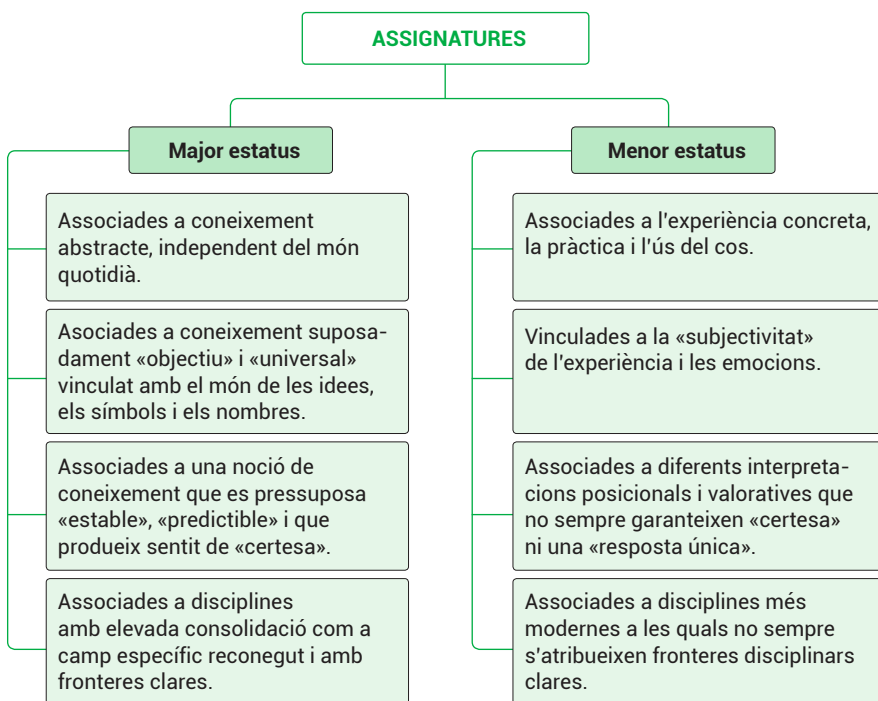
ASSIGNATURES

Major estatus

Associades a coneixement abstracte, independent del món quotidià.

Asociades a coneixement suposadament «objectiu» i «universal» vinculat amb el món de les idees, els símbols i els nombres.

Associades a una noció de coneixement que es pressuposa «estable», «predictible» i que produeix sentit de «certesa».

Associades a disciplines amb elevada consolidació com a camp específic reconegut i amb fronteres clares.

Menor estatus

Associades a l'experiència concreta, la pràctica i l'ús del cos.

Vinculades a la «subjectivitat» de l'experiència i les emocions.

Associades a diferents interpretacions posicionals i valoratives que no sempre garanteixen «certesa» ni una «resposta única».

Associades a disciplines més modernes a les quals no sempre s'atribueixen fronteres disciplinars clares.